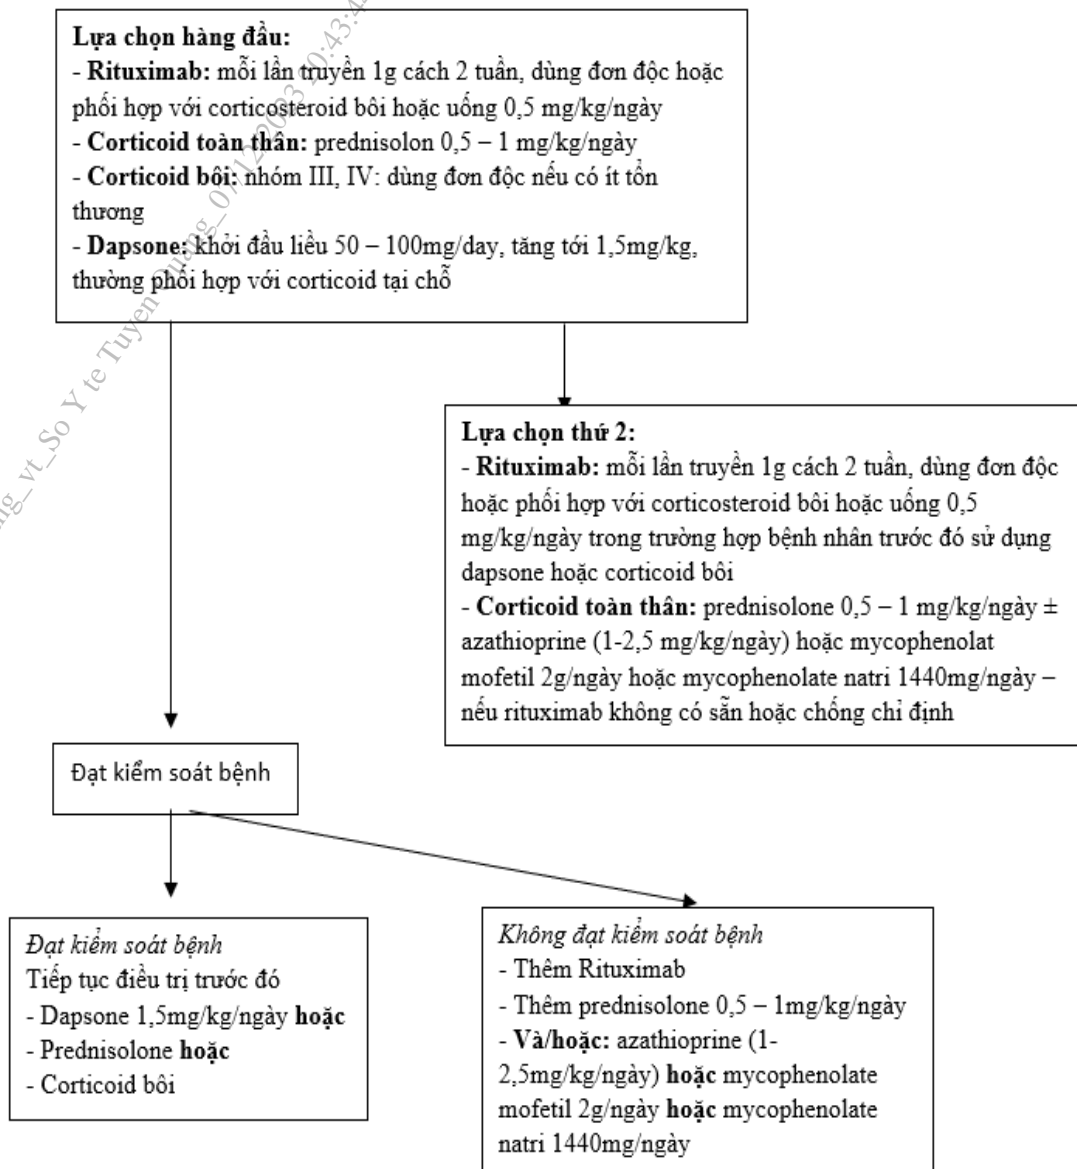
**Lựa chọn hàng đầu:**
- **Rituximab:** mỗi lần truyền 1g cách 2 tuần, dùng đơn độc hoặc phối hợp với corticosteroid bôi hoặc uống 0,5 mg/kg/ngày
- **Corticoid toàn thân:** prednisolon 0,5 – 1 mg/kg/ngày
- **Corticoid bôi:** nhóm III, IV: dùng đơn độc nếu có ít tổn thương
- **Dapsone:** khởi đầu liều 50 – 100mg/day, tăng tới 1,5mg/kg, thường phối hợp với corticoid tại chỗ

**Lựa chọn thứ 2:**
- **Rituximab:** mỗi lần truyền 1g cách 2 tuần, dùng đơn độc hoặc phối hợp với corticosteroid bôi hoặc uống 0,5 mg/kg/ngày trong trường hợp bệnh nhân trước đó sử dụng dapsone hoặc corticoid bôi
- **Corticoid toàn thân:** prednisolone 0,5 – 1 mg/kg/ngày ± azathioprine (1-2,5 mg/kg/ngày) hoặc mycophenolat mofetil 2g/ngày hoặc mycophenolate natri 1440mg/ngày – nếu rituximab không có sẵn hoặc chống chỉ định

Đạt kiểm soát bệnh

*Đạt kiểm soát bệnh*
Tiếp tục điều trị trước đó
- Dapsone 1,5mg/kg/ngày **hoặc**
- Prednisolone **hoặc**
- Corticoid bôi

*Không đạt kiểm soát bệnh*
- Thêm Rituximab
- Thêm prednisolone 0,5 – 1mg/kg/ngày
- **Và/hoặc:** azathioprine (1-2,5mg/kg/ngày) **hoặc** mycophenolate mofetil 2g/ngày **hoặc** mycophenolate natri 1440mg/ngày